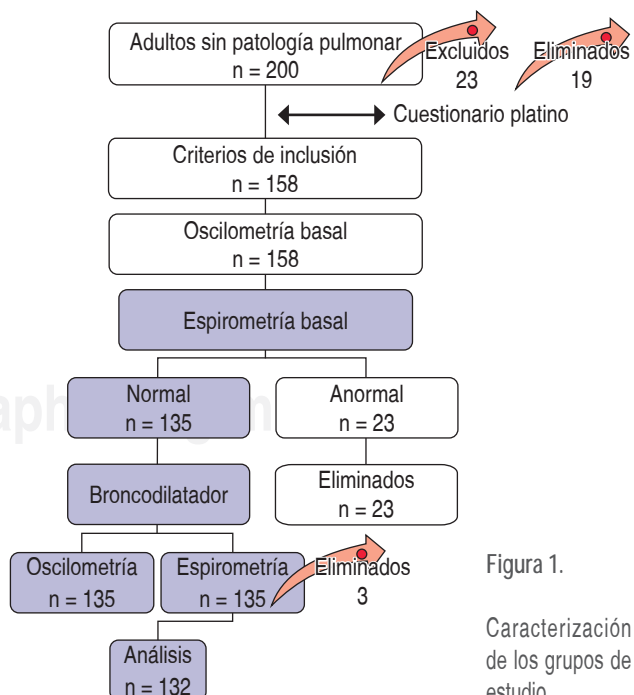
Adultos sin patología pulmonar
n = 200

Excluidos
23

Eliminados
19

Cuestionario platino

Criterios de inclusión
n = 158

Oscilometría basal
n = 158

Espirometría basal

Normal
n = 135

Anormal
n = 23

Broncodilatador

Eliminados
n = 23

Oscilometría
n = 135

Espirometría
n = 135

Eliminados
3

Análisis
n = 132

Figura 1.

Caracterización de los grupos de estudio.